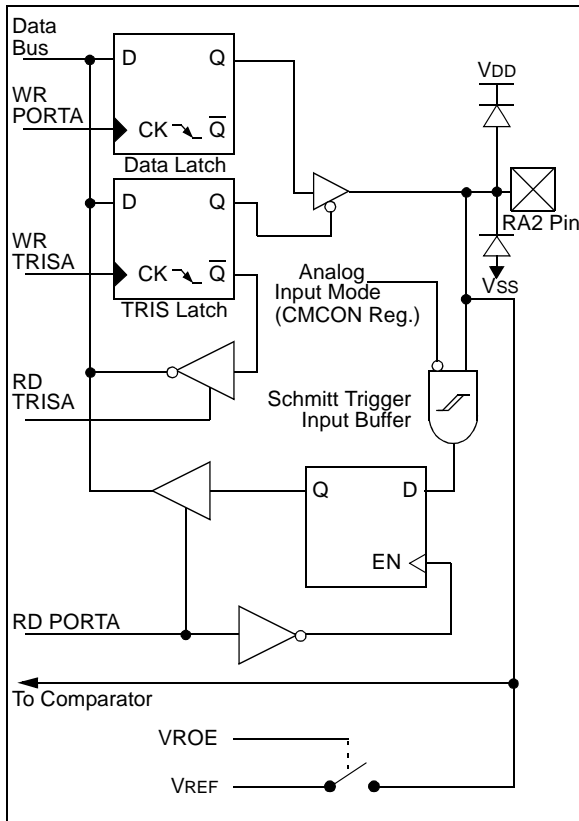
Data Bus

D Q

WR PORTA

CK $\overline{Q}$

Data Latch

VDD

D Q

RA2 Pin

WR TRISA

CK $\overline{Q}$

Analog Input Mode (CMCON Reg.)

VSS

TRIS Latch

RD TRISA

Schmitt Trigger Input Buffer

Q D

EN

RD PORTA

To Comparator

VROE

VREF